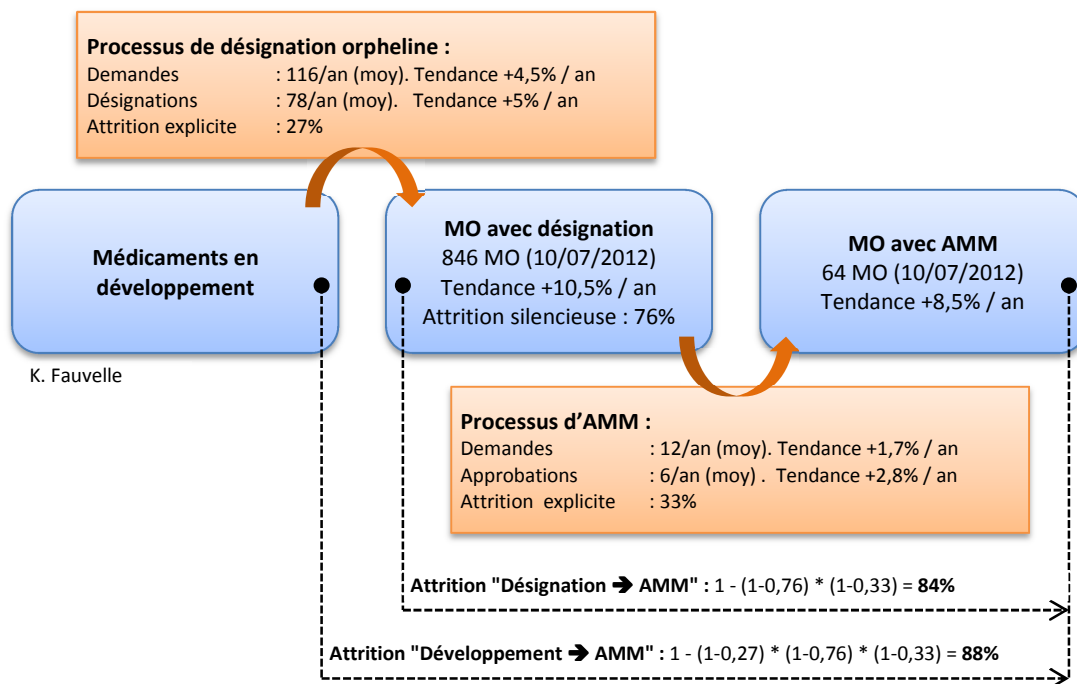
**Processus de désignation orpheline :**
Demandes : 116/an (moy). Tendance +4,5% / an
Désignations : 78/an (moy). Tendance +5% / an
Attrition explicite : 27%

**Médicaments en développement**

K. Fauvelle

**MO avec désignation**
846 MO (10/07/2012)
Tendance +10,5% / an
Attrition silencieuse : 76%

**MO avec AMM**
64 MO (10/07/2012)
Tendance +8,5% / an

**Processus d'AMM :**
Demandes : 12/an (moy). Tendance +1,7% / an
Approbations : 6/an (moy) . Tendance +2,8% / an
Attrition explicite : 33%

**Attrition "Désignation ➔ AMM" :** 1 - (1-0,76) * (1-0,33) = **84%**

**Attrition "Développement ➔ AMM" :** 1 - (1-0,27) * (1-0,76) * (1-0,33) = **88%**